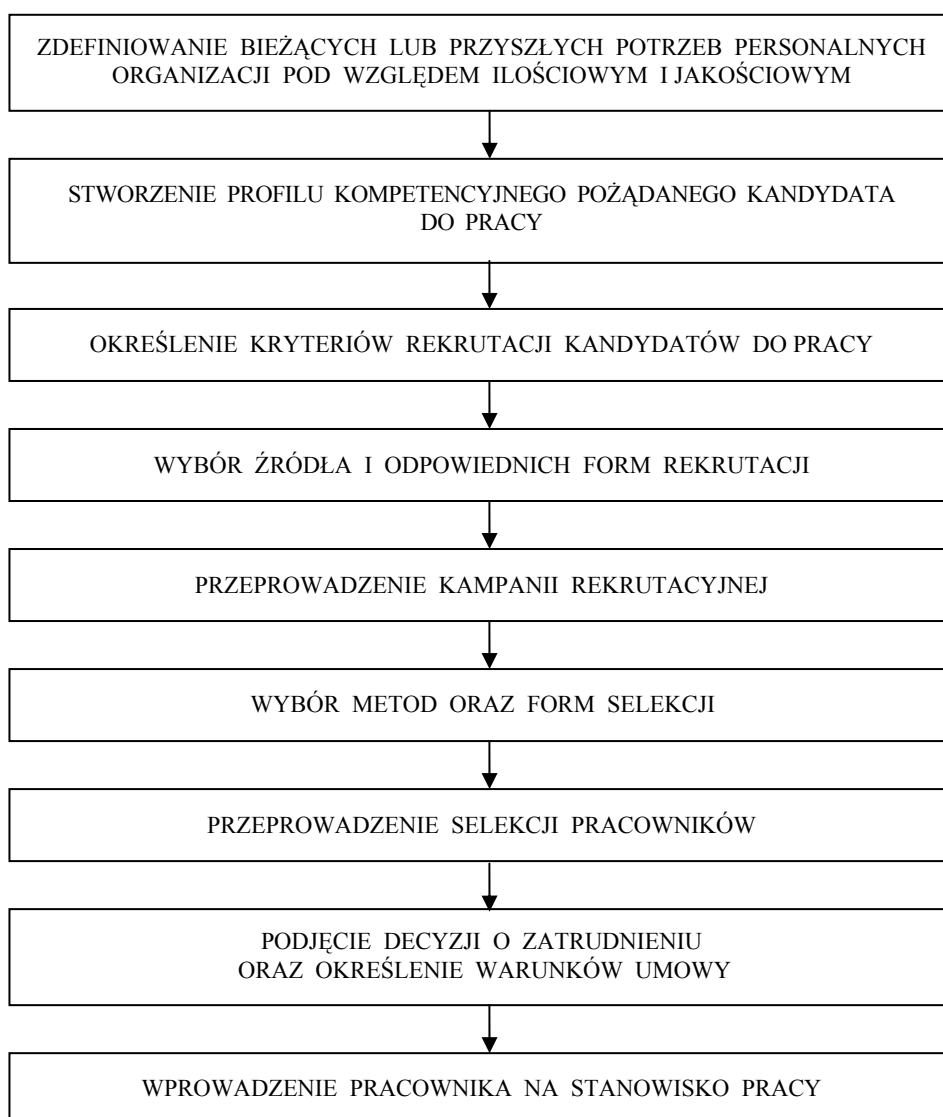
ZDEFINIOWANIE BIEŻĄCYCH LUB PRZYSZŁYCH POTRZEB PERSONALNYCH ORGANIZACJI POD WZGLĘDEM ILOŚCIOWYM I JAKOŚCIOWYM

STWORZENIE PROFILU KOMPETENCYJNEGO POŻĄDANEGO KANDYDATA DO PRACY

OKREŚLENIE KRYTERIÓW REKRUTACJI KANDYDATÓW DO PRACY

WYBÓR ŹRÓDŁA I ODPOWIEDNICH FORM REKRUTACJI

PRZEPROWADZENIE KAMPANII REKRUTACYJNEJ

WYBÓR METOD ORAZ FORM SELEKCJI

PRZEPROWADZENIE SELEKCJI PRACOWNIKÓW

PODJĘCIE DECYZJI O ZATRUDNIENIU ORAZ OKREŚLENIE WARUNKÓW UMOWY

WPROWADZENIE PRACOWNIKA NA STANOWISKO PRACY